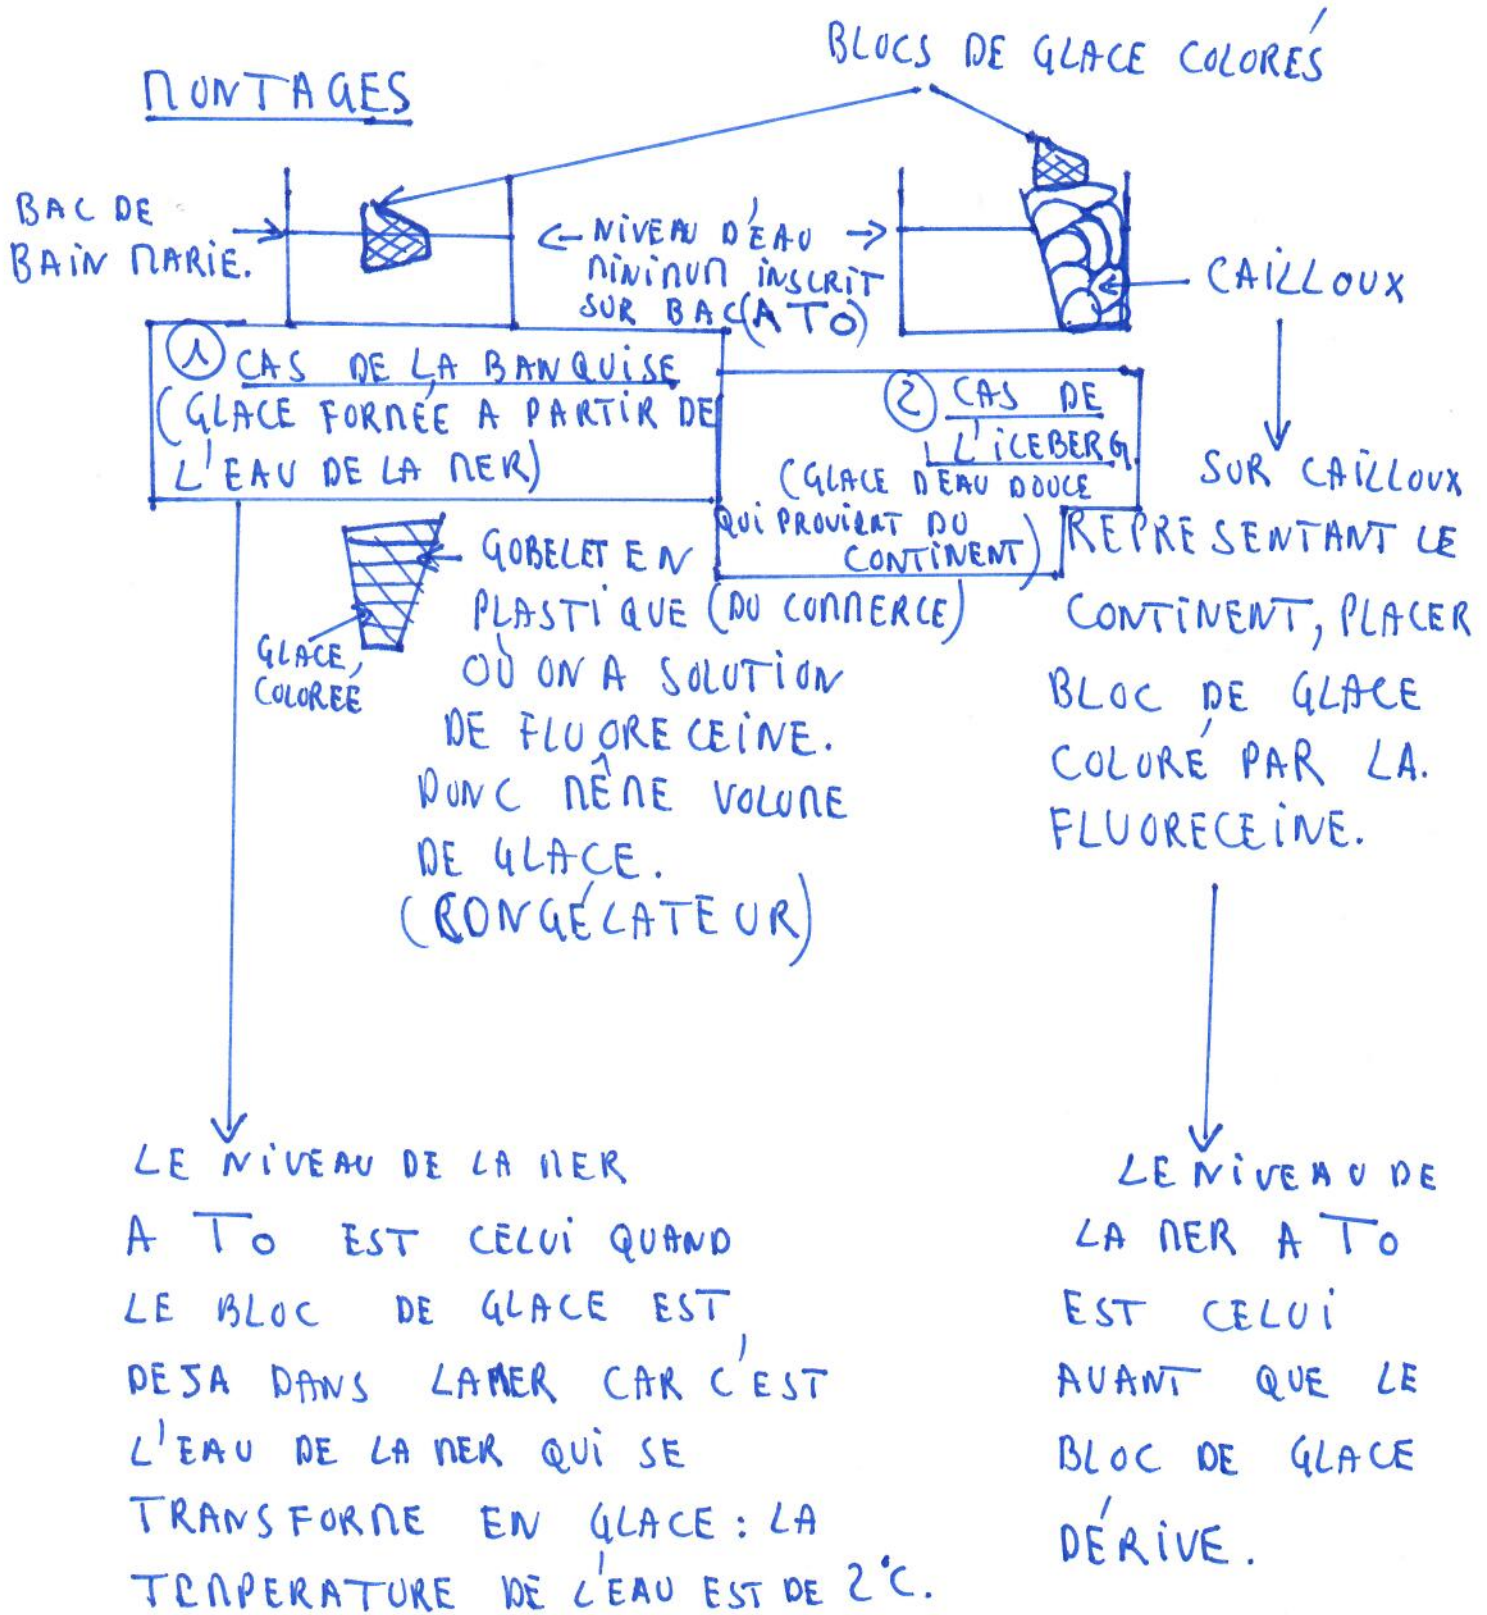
MONTAGES

BLOCS DE GLACE COLORÉS

BAC DE BAIN MARIE.

← NIVEAU D'EAU → MINIMUN INSCRIT SUR BAC (A TO)

CAILLOUX

① CAS DE LA BANQUISE (GLACE FORMÉE A PARTIR DE L'EAU DE LA MER)

② CAS DE L'ICEBERG (GLACE D'EAU DOUCE QUI PROVIENT DU CONTINENT)

GOBELET EN PLASTIQUE (DU COMMERCE) OÙ ON A SOLUTION DE FLUORECEINE. DONC MÊME VOLUME DE GLACE. (CONGÉLATEUR)

GLACE COLORÉE

SUR CAILLOUX REPRESENTANT LE CONTINENT, PLACER BLOC DE GLACE COLORÉ PAR LA FLUORECEINE.

LE NIVEAU DE LA MER A To EST CELUI QUAND LE BLOC DE GLACE EST DEJA DANS LA MER CAR C'EST L'EAU DE LA MER QUI SE TRANSFORME EN GLACE : LA TEMPERATURE DE L'EAU EST DE 2°C.

LE NIVEAU DE LA MER A To EST CELUI AVANT QUE LE BLOC DE GLACE DÉRIVE.